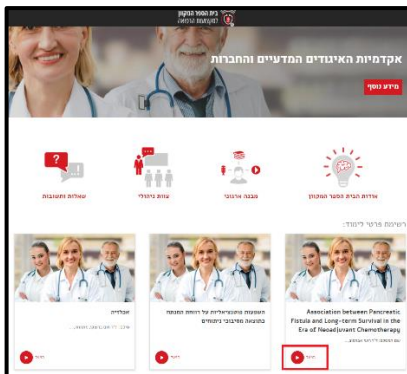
בית הספר המקוון
אקדמיית האיגודים המדעיים והחברות
מידע נוסף
אודות הבית הספר המקוון
מבנה ארגוני
צוות ניהולי
שאלות ותשובות
רשימת פרקי לימוד:
Association between Pancreatic Fistula and Long-term Survival in the Era of Neoadjuvant Chemotherapy
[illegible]
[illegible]
אקדמיה
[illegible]